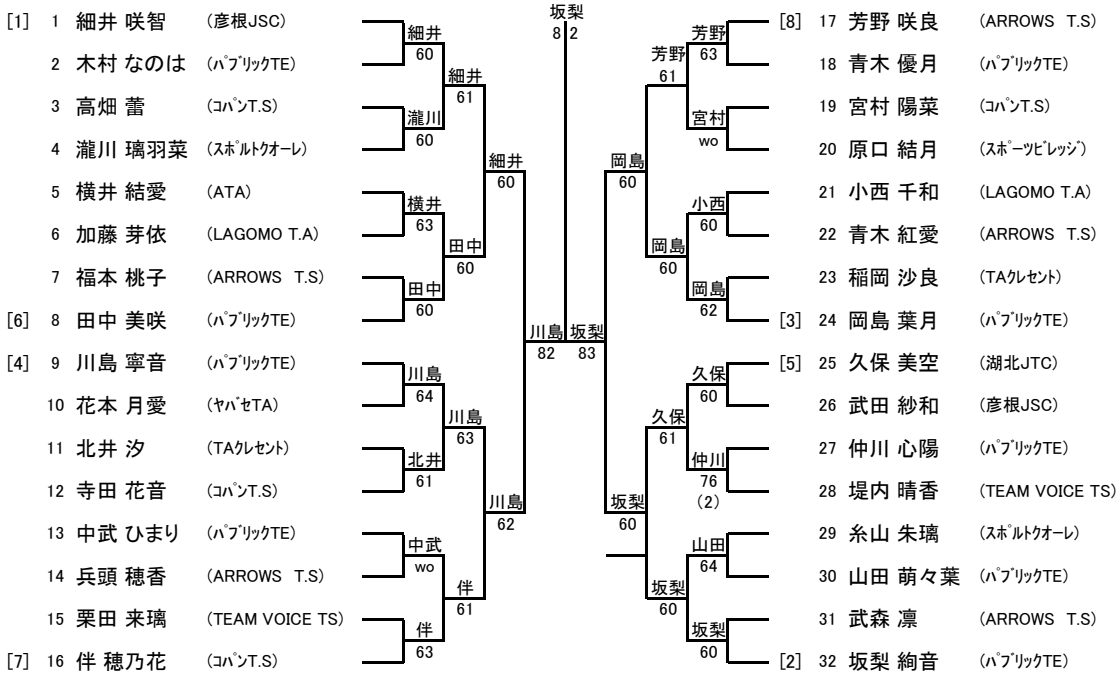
[1] 1 細井 咲智 (彦根JSC)
2 木村 なのは (ﾊﾟﾌﾞﾘｯｸTE)
3 高畑 蕾 (ｺﾊﾟﾝT.S)
4 瀧川 璃羽菜 (ｽﾎﾟﾙﾄｸｵｰﾚ)
5 横井 結愛 (ATA)
6 加藤 芽依 (LAGOMO T.A)
7 福本 桃子 (ARROWS T.S)
[6] 8 田中 美咲 (ﾊﾟﾌﾞﾘｯｸTE)
[4] 9 川島 寧音 (ﾊﾟﾌﾞﾘｯｸTE)
10 花本 月愛 (ﾔﾊﾞｾTA)
11 北井 汐 (TAｸﾚｾﾝﾄ)
12 寺田 花音 (ｺﾊﾟﾝT.S)
13 中武 ひまり (ﾊﾟﾌﾞﾘｯｸTE)
14 兵頭 穂香 (ARROWS T.S)
15 栗田 来璃 (TEAM VOICE TS)
[7] 16 伴 穂乃花 (ｺﾊﾟﾝT.S)

細井 60
瀧川 60
横井 63
田中 60
川島 64
北井 61
中武 wo
伴 63

細井 61
田中 60
川島 63
伴 61

細井 60
川島 62

川島 82

坂梨 8 2

坂梨 83

岡島 60
坂梨 60

芳野 61
岡島 60
久保 61
坂梨 60

芳野 63
宮村 wo
小西 60
岡島 62
久保 60
仲川 76 (2)
山田 64
坂梨 60

[8] 17 芳野 咲良 (ARROWS T.S)
18 青木 優月 (ﾊﾟﾌﾞﾘｯｸTE)
19 宮村 陽菜 (ｺﾊﾟﾝT.S)
20 原口 結月 (ｽﾎﾟｰﾂﾋﾞﾚｯｼﾞ)
21 小西 千和 (LAGOMO T.A)
22 青木 紅愛 (ARROWS T.S)
23 稲岡 沙良 (TAｸﾚｾﾝﾄ)
[3] 24 岡島 葉月 (ﾊﾟﾌﾞﾘｯｸTE)
[5] 25 久保 美空 (湖北JTC)
26 武田 紗和 (彦根JSC)
27 仲川 心陽 (ﾊﾟﾌﾞﾘｯｸTE)
28 堤内 晴香 (TEAM VOICE TS)
29 糸山 朱璃 (ｽﾎﾟﾙﾄｸｵｰﾚ)
30 山田 萌々葉 (ﾊﾟﾌﾞﾘｯｸTE)
31 武森 凛 (ARROWS T.S)
[2] 32 坂梨 絢音 (ﾊﾟﾌﾞﾘｯｸTE)